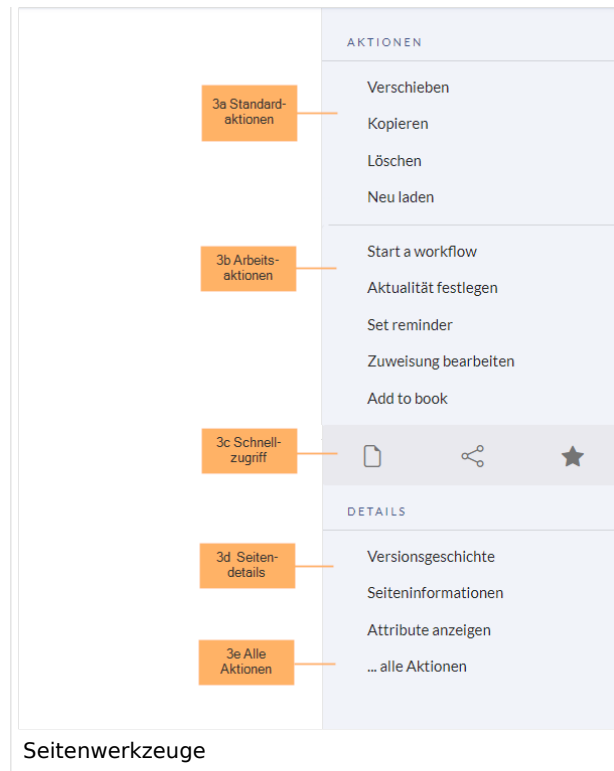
AKTIONEN

3a Standardaktionen

Verschieben

Kopieren

Löschen

Neu laden

3b Arbeitsaktionen

Start a workflow

Aktualität festlegen

Set reminder

Zuweisung bearbeiten

Add to book

3c Schnellzugriff

DETAILS

3d Seitendetails

Versionsgeschichte

Seiteninformationen

Attribute anzeigen

3e Alle Aktionen

... alle Aktionen

Seitenwerkzeuge